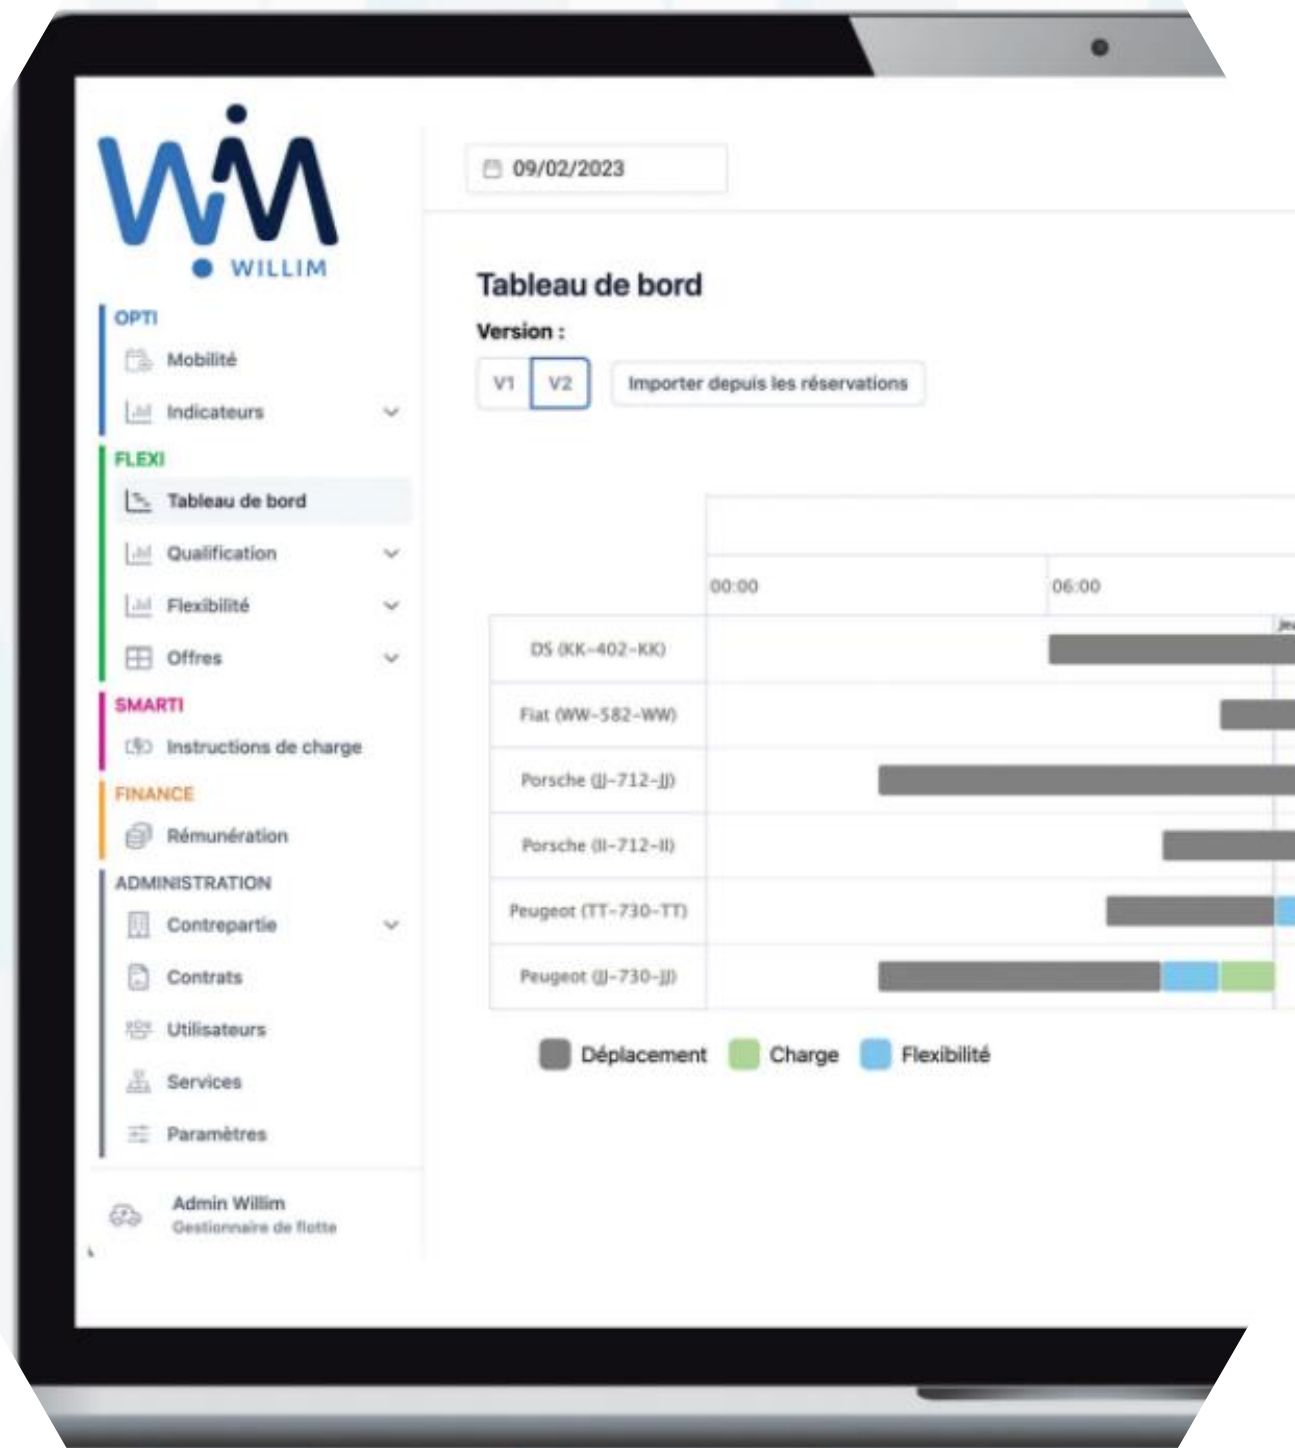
WiM
WILLIM

OPTI
Mobilité
Indicateurs
FLEXI
Tableau de bord
Qualification
Flexibilité
Offres
SMARTI
Instructions de charge
FINANCE
Rémunération
ADMINISTRATION
Contrepartie
Contrats
Utilisateurs
Services
Paramètres

Admin Willim
Gestionnaire de flotte

09/02/2023

Tableau de bord
Version :
V1 V2 Importer depuis les réservations

| | 00:00 | 06:00 |
|---|---|---|
| DS (KK-402-KK) | | |
| Fiat (WW-582-WW) | | |
| Porsche (JJ-712-JJ) | | |
| Porsche (II-712-II) | | |
| Peugeot (TT-730-TT) | | |
| Peugeot (JJ-730-JJ) | | |

Déplacement Charge Flexibilité